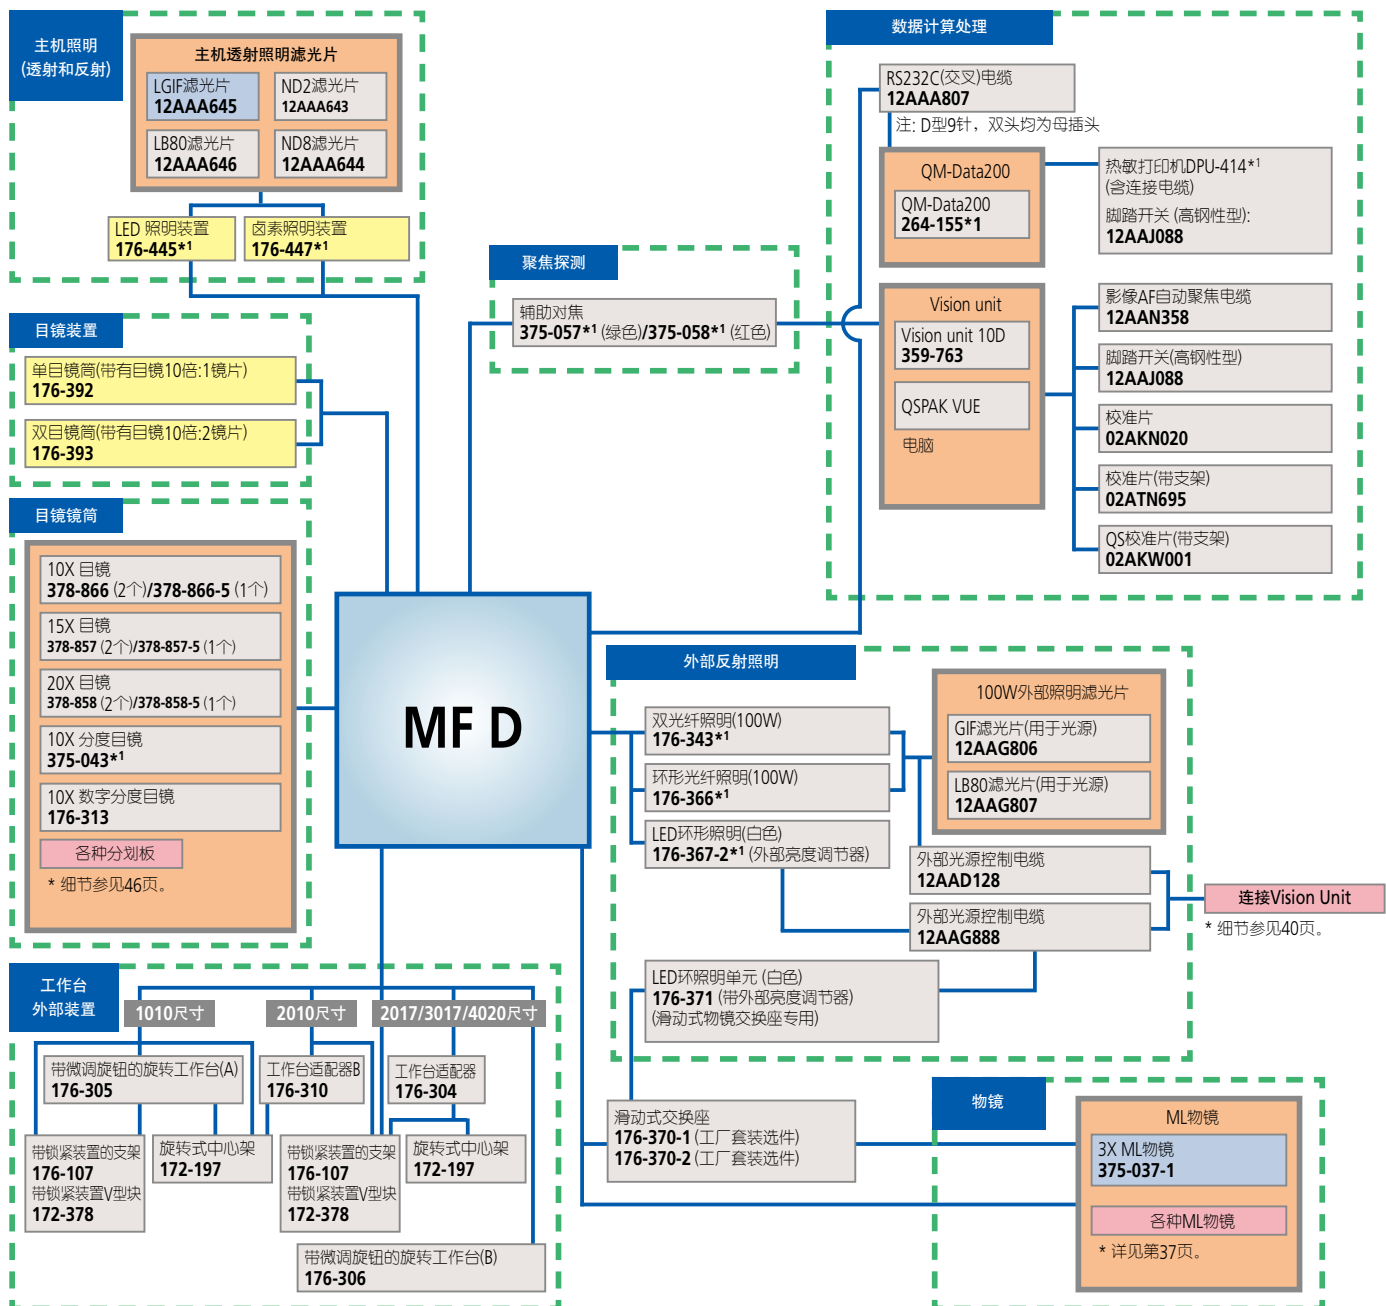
主机照明
(透射和反射)

主机透射照明滤光片

LGIF滤光片
12AAA645

ND2滤光片
12AAA643

LB80滤光片
12AAA646

ND8滤光片
12AAA644

LED 照明装置
176-445*1

卤素照明装置
176-447*1

目镜装置

单目镜筒(带有目镜10倍:1镜片)
176-392

双目镜筒(带有目镜10倍:2镜片)
176-393

目镜镜筒

10X 目镜
378-866 (2个)/378-866-5 (1个)

15X 目镜
378-857 (2个)/378-857-5 (1个)

20X 目镜
378-858 (2个)/378-858-5 (1个)

10X 分度目镜
375-043*1

10X 数字分度目镜
176-313

各种分划板

* 细节参见46页。

聚焦探测

辅助对焦
375-057*1 (绿色)/375-058*1 (红色)

MF D

数据计算处理

RS232C(交叉)电缆
12AAA807

注: D型9针，双头均为母插头

QM-Data200

QM-Data200
264-155*1

热敏打印机DPU-414*1
(含连接电缆)
脚踏开关 (高钢性型):
12AAJ088

Vision unit

Vision unit 10D
359-763

QSPAK VUE

电脑

影像AF自动聚焦电缆
12AAN358

脚踏开关(高钢性型)
12AAJ088

校准片
02AKN020

校准片(带支架)
02ATN695

QS校准片(带支架)
02AKW001

外部反射照明

双光纤照明(100W)
176-343*1

环形光纤照明(100W)
176-366*1

LED环形照明(白色)
176-367-2*1 (外部亮度调节器)

100W外部照明滤光片

GIF滤光片(用于光源)
12AAG806

LB80滤光片(用于光源)
12AAG807

外部光源控制电缆
12AAD128

外部光源控制电缆
12AAG888

连接Vision Unit

* 细节参见40页。

LED环照明单元 (白色)
176-371 (带外部亮度调节器)
(滑动式物镜交换座专用)

工作台
外部装置

1010尺寸

2010尺寸

2017/3017/4020尺寸

带微调旋钮的旋转工作台(A)
176-305

工作台适配器B
176-310

工作台适配器
176-304

带锁紧装置的支架
176-107
带锁紧装置V型块
172-378

旋转式中心架
172-197

带锁紧装置的支架
176-107
带锁紧装置V型块
172-378

旋转式中心架
172-197

带微调旋钮的旋转工作台(B)
176-306

滑动式交换座
176-370-1 (工厂套装选件)
176-370-2 (工厂套装选件)

物镜

ML物镜

3X ML物镜
375-037-1

各种ML物镜

* 详见第37页。